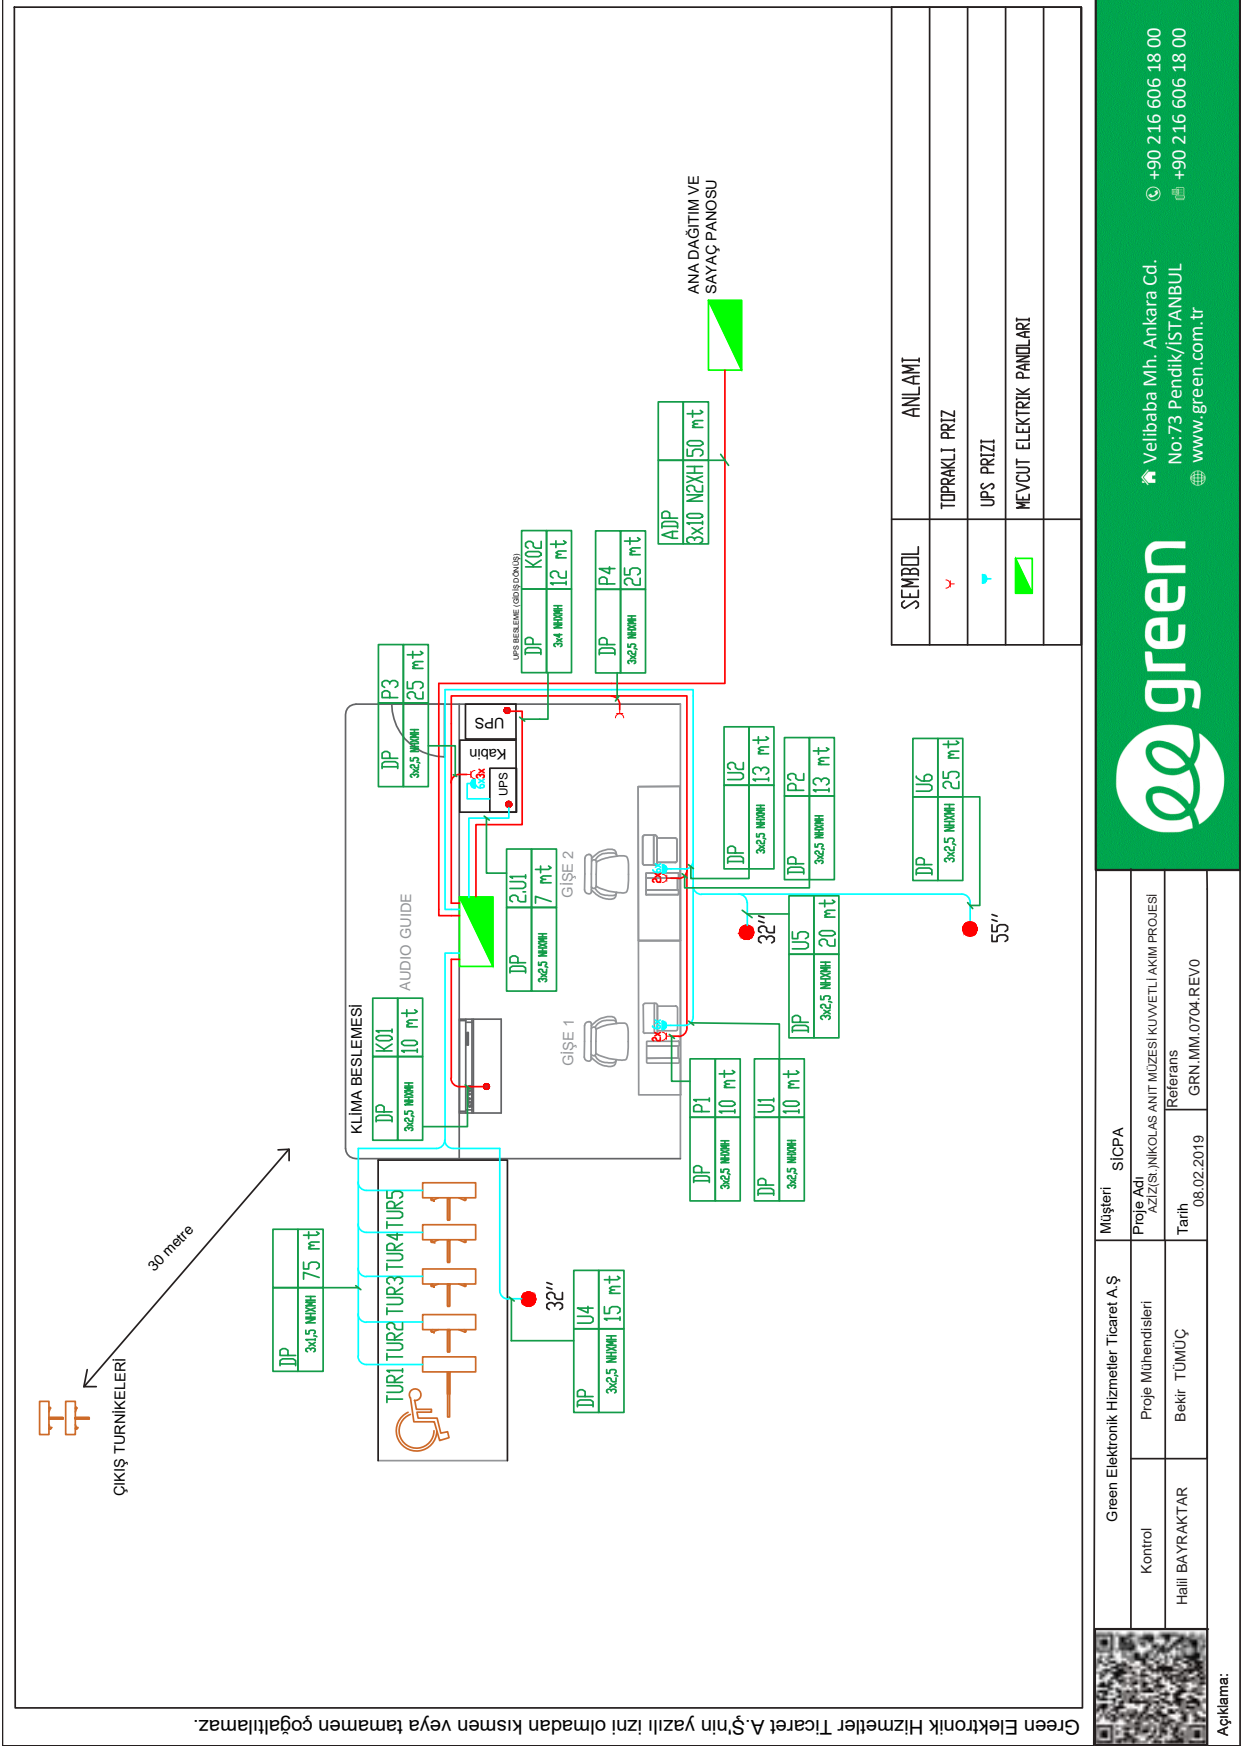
ANA DAĞITIM VE SAYAÇ PANOSU

| SEMBOL | ANLAMI |
|---|---|
| | TOPRAKLI PRIZ |
| | UPS PRIZI |
| | MEVCUT ELEKTRIK PANOLARI |

ADP 3x10 N2XH 50 mt

UPS BESLEME (GİDİŞ DÖNÜŞ)
DP 3x4 NHXMH K02 12 mt

DP 3x2,5 NHXMH P4 25 mt

DP 3x2,5 NHXMH P3 25 mt

UPS
Kabin
UPS

DP 3x2,5 NHXMH 2.U1 7 mt

GİŞE 2

DP 3x2,5 NHXMH U2 13 mt

DP 3x2,5 NHXMH P2 13 mt

DP 3x2,5 NHXMH U6 25 mt

32''

55''

DP 3x2,5 NHXMH U5 20 mt

AUDIO GUIDE

KLİMA BESLEMESİ
DP 3x2,5 NHXMH K01 10 mt

GİŞE 1

DP 3x2,5 NHXMH P1 10 mt

DP 3x2,5 NHXMH U1 10 mt

30 metre

DP 3x1,5 NHXMH 75 mt

TUR1 TUR2 TUR3 TUR4 TUR5

32''

DP 3x2,5 NHXMH U4 15 mt

ÇIKIŞ TURNİKELERİ

Velibaba Mh. Ankara Cd. No:73 Pendik/İSTANBUL
www.green.com.tr
+90 216 606 18 00
+90 216 606 18 00

green

Green Elektronik Hizmetler Ticaret A.Ş
Müşteri SİCPA
Kontrol Halil BAYRAKTAR
Proje Mühendisleri Bekir TÜMÜÇ
Proje Adı AZİZ(St.)NİKOLAS ANIT MÜZESİ KUVVETLİ AKIM PROJESİ
Tarih 08.02.2019
Referans GRN.MM.0704.REV0
Açıklama:

Green Elektronik Hizmetler Ticaret A.Ş'nin yazılı izni olmadan kısmen veya tamamen çoğaltılamaz.